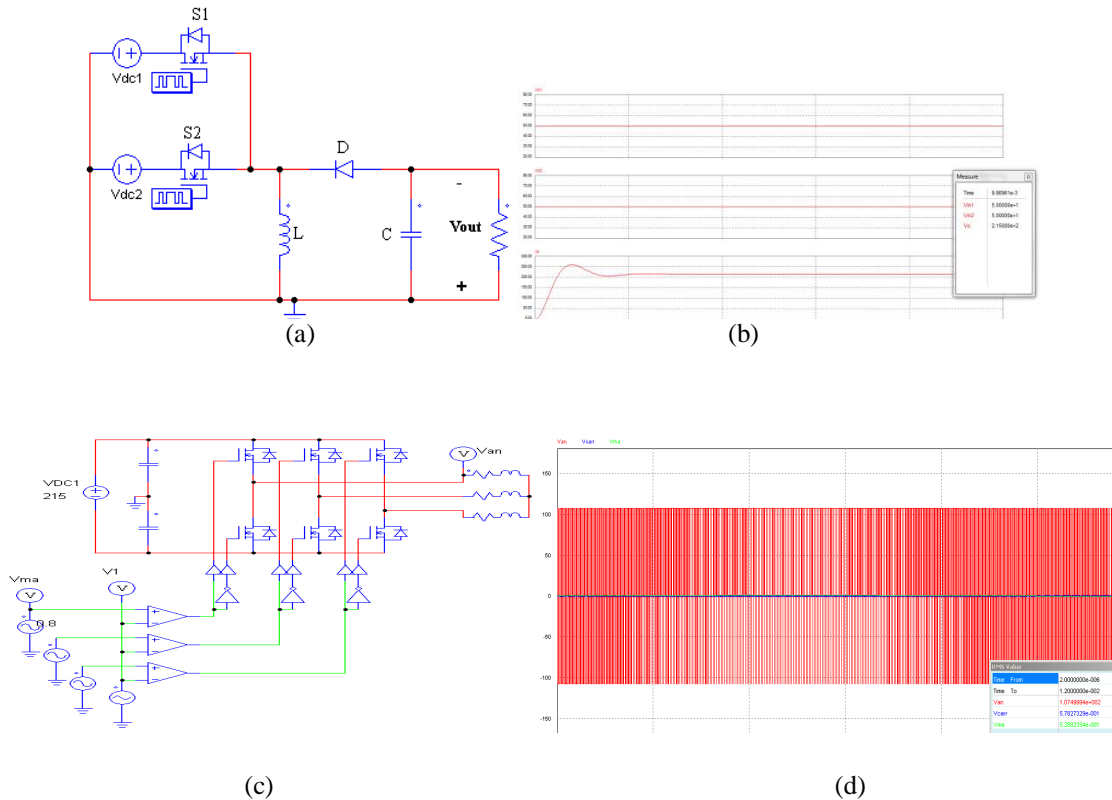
S1

Vdc1

S2

Vdc2

D

L

C

Vout

-

+

(a)

Measure

Time 9.86981e-3

Vin1 5.00000e+1

Vin2 5.00000e+1

Vo 2.15000e+2

(b)

VDC1
215

Van

Vma

V1

0.8

(c)

Van Vcan Vma

100

50

0

-50

-100

-150

RMS Value

Time From 2.0000000e-006

Time To 1.2000000e-002

Van 1.0749994e+002

Vcan 5.7827329e-001

Vma 5.2802384e-001

(d)